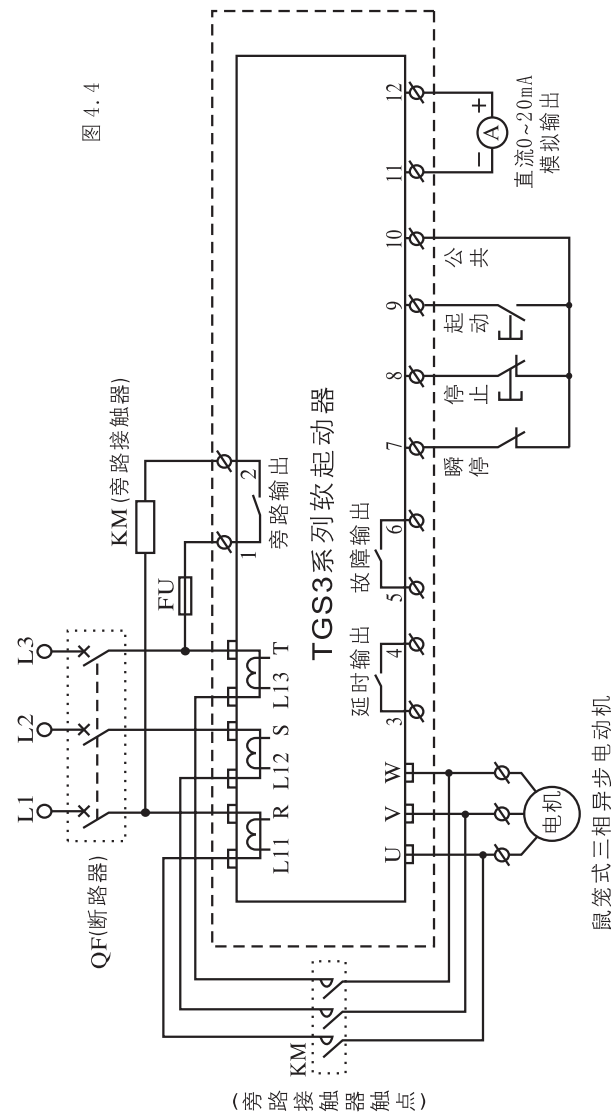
图 4.4

L1 L2 L3

QF(断路器)

FU

KM(旁路接触器)

1 2 旁路输出

R S T

L11 L12 L13

TGS3系列软起动器

延时输出 3 4

故障输出 5 6

7 8 9 10 11 12

瞬停

停止

起动

公共

直流0~20mA 模拟输出

A

U V W

电机

鼠笼式三相异步电动机

KM

(旁路接触器触点)